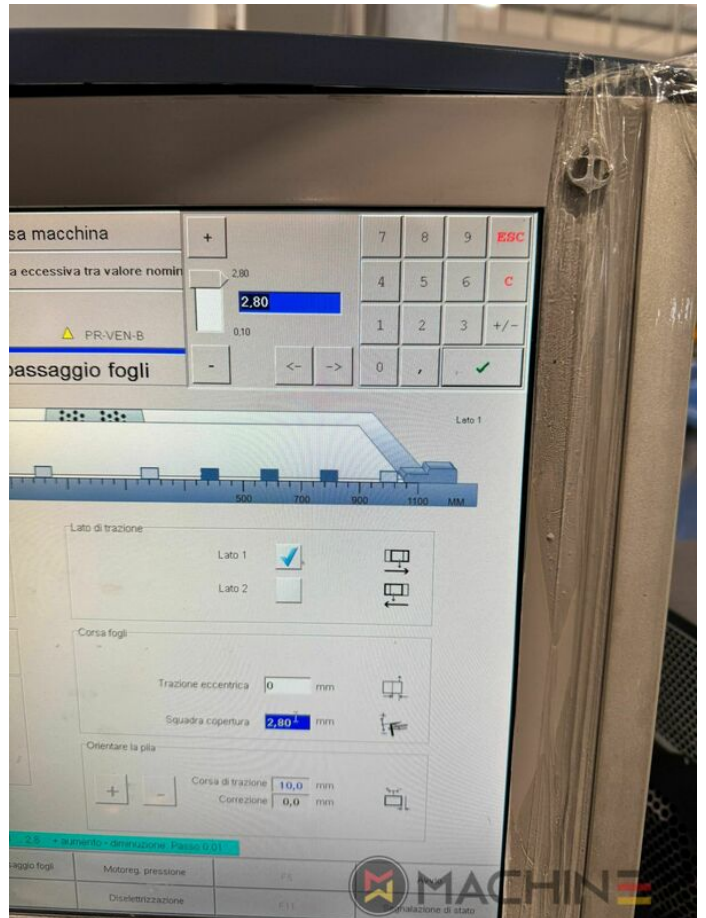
sa macchina

a eccessiva tra valore nomin

PR-VEN-B

passaggio fogli

+

2,80

2,80

0,10

-

<-

->

7 8 9 ESC

4 5 6 C

1 2 3 +/-

0 , ✓

Lato 1

500 700 900 1100 MM

Lato di trazione

Lato 1

Lato 2

Corsa fogli

Trazione eccentrica 0 mm

Squadra copertura 2,80 mm

Orientare la pila

+ -

Corsa di trazione 10,0 mm

Correzione 0,0 mm

2,8 + aumento - diminuzione Passo 0,01

saggio fogli

Motoreg. pressione

Diselettrizzazione

F5

F11

Segnalazione di stato

MACHINE